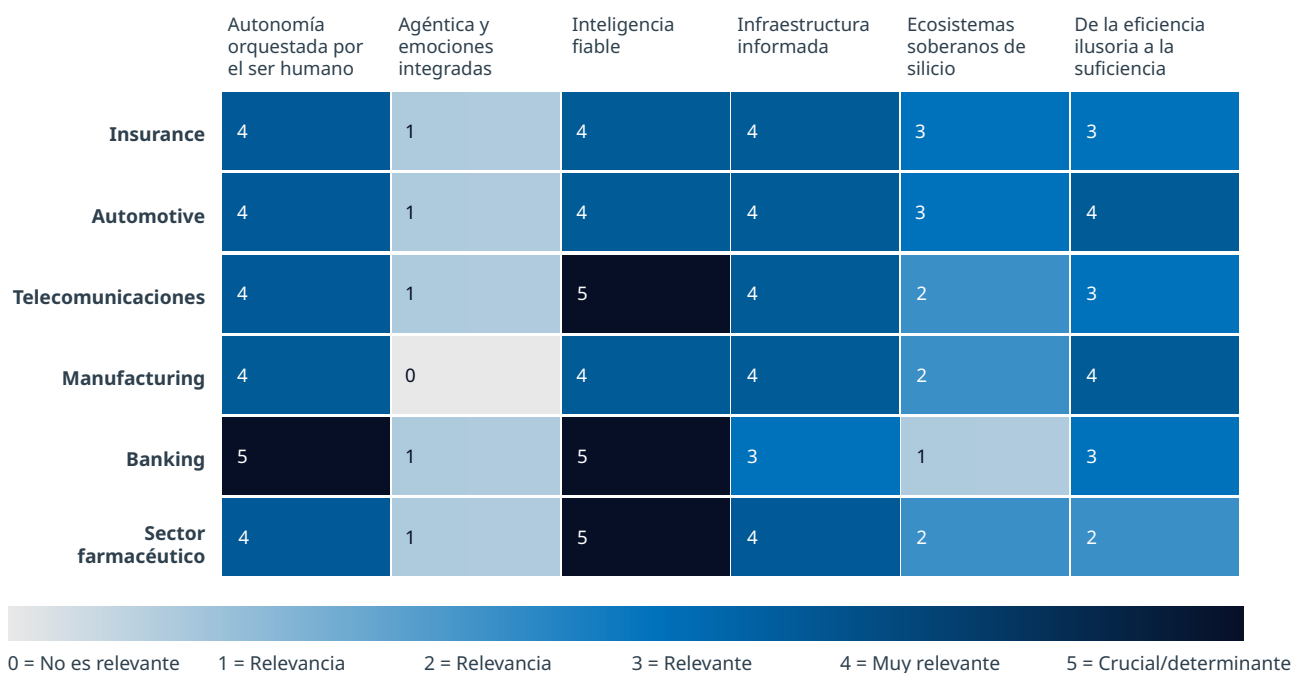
|  | Autonomía orquestada por el ser humano | Agéntica y emociones integradas | Inteligencia fiable | Infraestructura informada | Ecosistemas soberanos de silicio | De la eficiencia ilusoria a la suficiencia |
|---|---|---|---|---|---|---|
| **Insurance** | 4 | 1 | 4 | 4 | 3 | 3 |
| **Automotive** | 4 | 1 | 4 | 4 | 3 | 4 |
| **Telecomunicaciones** | 4 | 1 | 5 | 4 | 2 | 3 |
| **Manufacturing** | 4 | 0 | 4 | 4 | 2 | 4 |
| **Banking** | 5 | 1 | 5 | 3 | 1 | 3 |
| **Sector farmacéutico** | 4 | 1 | 5 | 4 | 2 | 2 |

0 = No es relevante 1 = Relevancia 2 = Relevancia 3 = Relevante 4 = Muy relevante 5 = Crucial/determinante